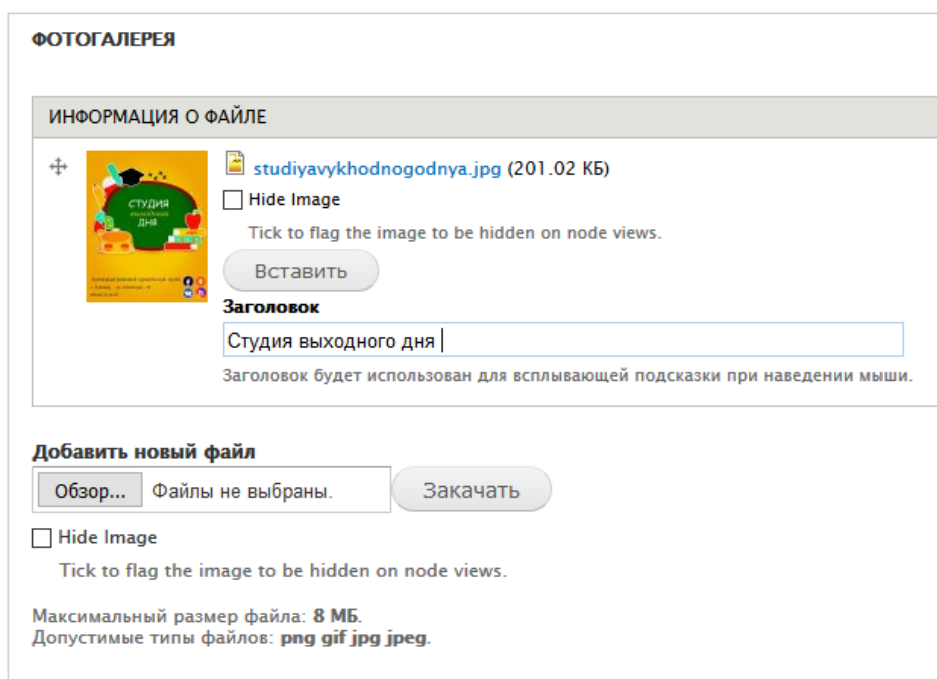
ФОТОГАЛЕРЕЯ

ИНФОРМАЦИЯ О ФАЙЛЕ

студия выходного дня

studiyavykhodnogodnya.jpg (201.02 КБ)

Hide Image

Tick to flag the image to be hidden on node views.

Вставить

Заголовок

Студия выходного дня

Заголовок будет использован для всплывающей подсказки при наведении мыши.

Добавить новый файл

Обзор... Файлы не выбраны.

Закачать

Hide Image

Tick to flag the image to be hidden on node views.

Максимальный размер файла: 8 МБ.
Допустимые типы файлов: png gif jpg jpeg.